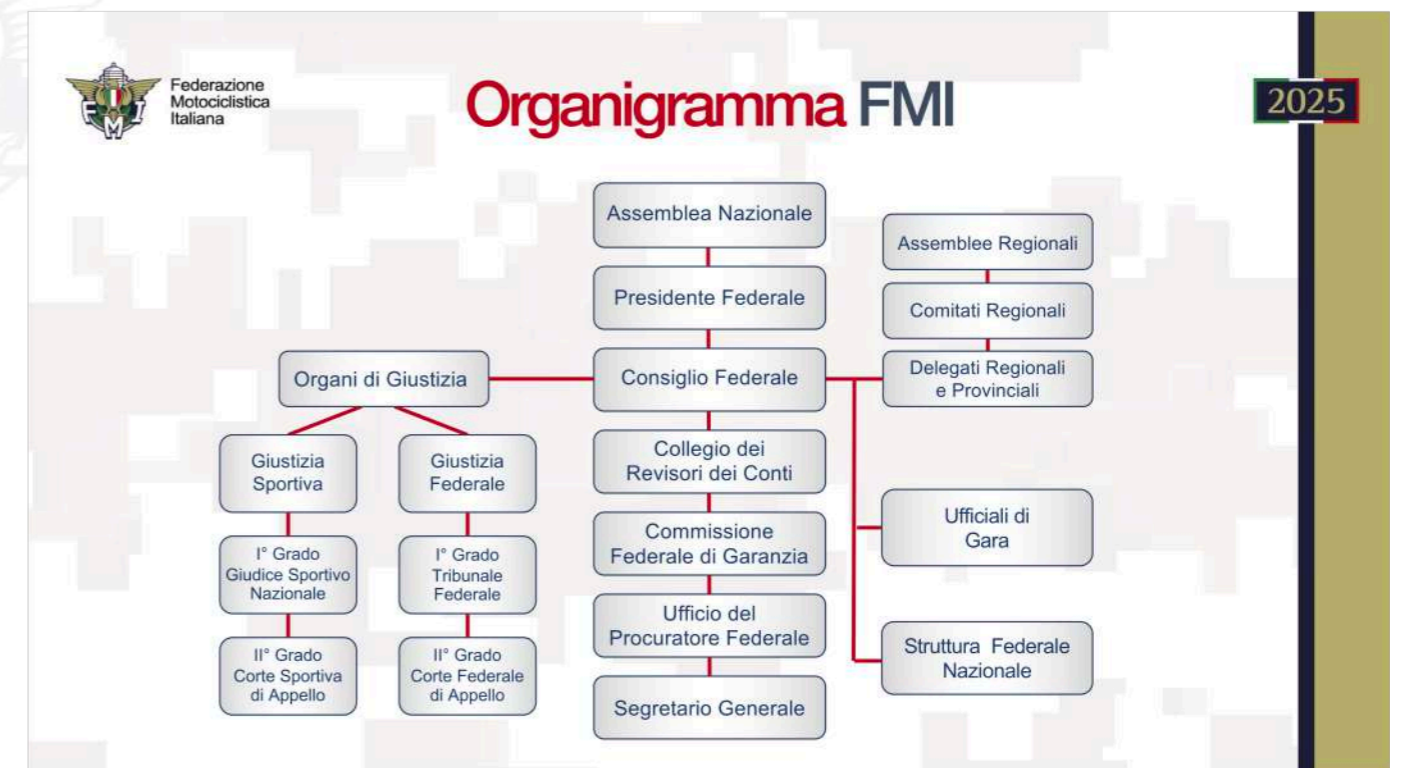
FMI

Federazione Motociclistica Italiana

Organigramma FMI

2025

Assemblea Nazionale

Presidente Federale

Consiglio Federale

Collegio dei Revisori dei Conti

Commissione Federale di Garanzia

Ufficio del Procuratore Federale

Segretario Generale

Organi di Giustizia

Giustizia Sportiva

I° Grado Giudice Sportivo Nazionale

II° Grado Corte Sportiva di Appello

Giustizia Federale

I° Grado Tribunale Federale

II° Grado Corte Federale di Appello

Assemblee Regionali

Comitati Regionali

Delegati Regionali e Provinciali

Ufficiali di Gara

Struttura Federale Nazionale